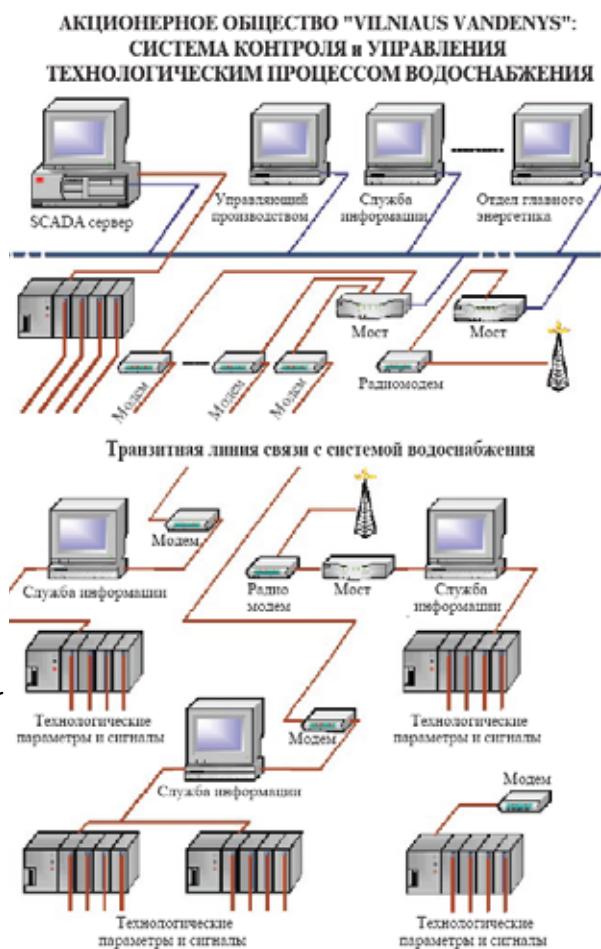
АКЦИОНЕРНОЕ ОБЩЕСТВО "VILNIAUS VANDENYS": СИСТЕМА КОНТРОЛЯ и УПРАВЛЕНИЯ ТЕХНОЛОГИЧЕСКИМ ПРОЦЕССОМ ВОДОСНАБЖЕНИЯ

SCADA сервер

Управляющий производством

Служба информации

Отдел главного энергетика

Мост

Мост

Модем

Модем

Модем

Радиомодем

Транзитная линия связи с системой водоснабжения

Модем

Служба информации

Радио модем

Мост

Служба информации

Технологические параметры и сигналы

Модем

Технологические параметры и сигналы

Служба информации

Модем

Технологические параметры и сигналы

Технологические параметры и сигналы